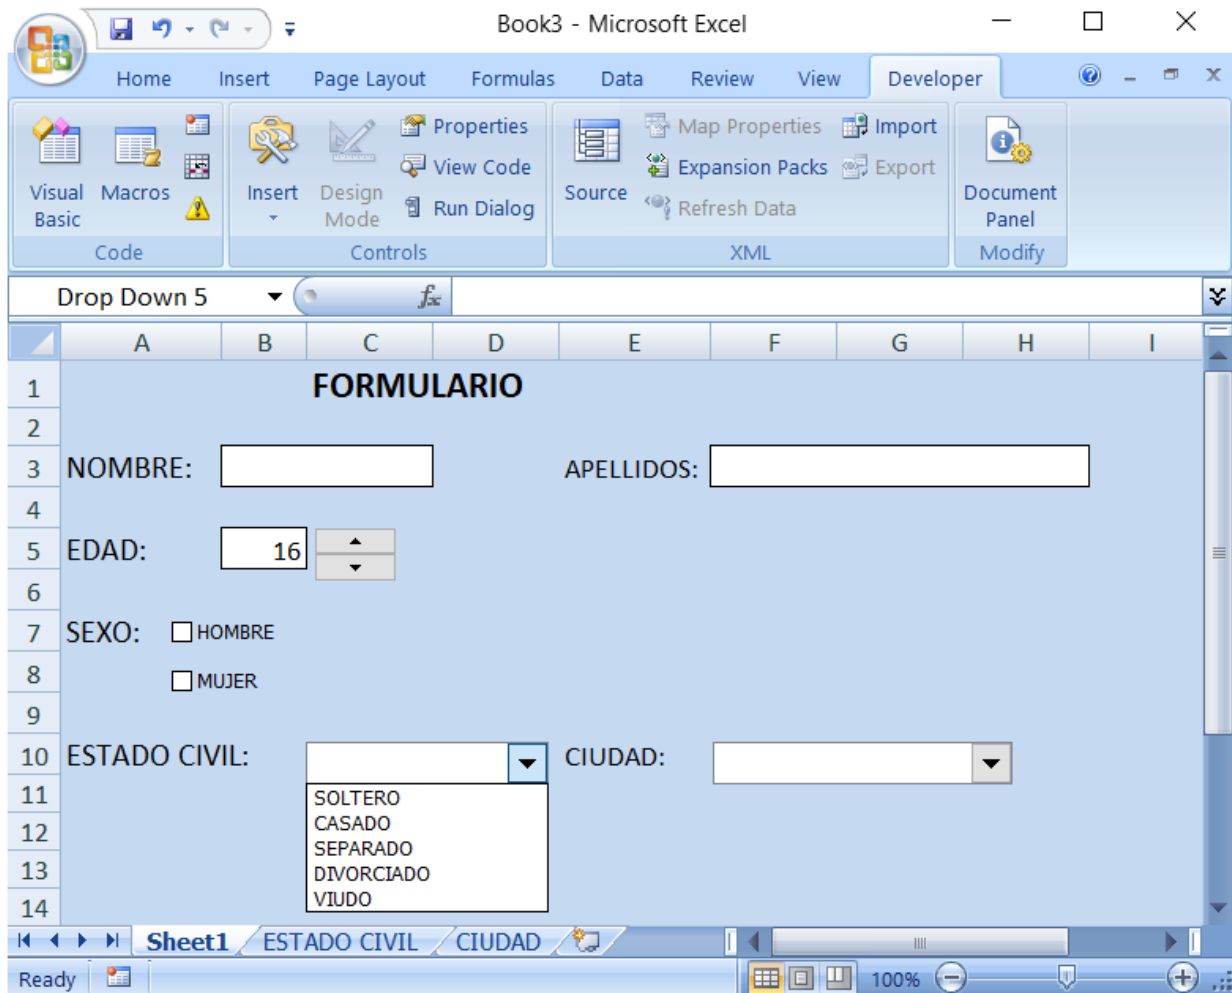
Book3 - Microsoft Excel

Home Insert Page Layout Formulas Data Review View Developer

Visual Basic Macros
Code

Insert Design Mode
Properties
View Code
Run Dialog
Controls

Source
Map Properties
Expansion Packs
Refresh Data
Import
Export
XML

Document Panel
Modify

Drop Down 5 $f_x$

| | A | B | C | D | E | F | G | H | I |
|---|---|---|---|---|---|---|---|---|---|
| 1 | | | FORMULARIO | | | | | | |
| 2 | | | | | | | | | |
| 3 | NOMBRE: | | | | APELLIDOS: | | | | |
| 4 | | | | | | | | | |
| 5 | EDAD: | 16 | | | | | | | |
| 6 | | | | | | | | | |
| 7 | SEXO: | HOMBRE | | | | | | | |
| 8 | | MUJER | | | | | | | |
| 9 | | | | | | | | | |
| 10 | ESTADO CIVIL: | | | | CIUDAD: | | | | |
| 11 | | | SOLTERO | | | | | | |
| 12 | | | CASADO | | | | | | |
| 13 | | | SEPARADO | | | | | | |
| 14 | | | DIVORCIADO | | | | | | |
| | | | VIUDO | | | | | | |

Sheet1 ESTADO CIVIL CIUDAD

Ready 100%